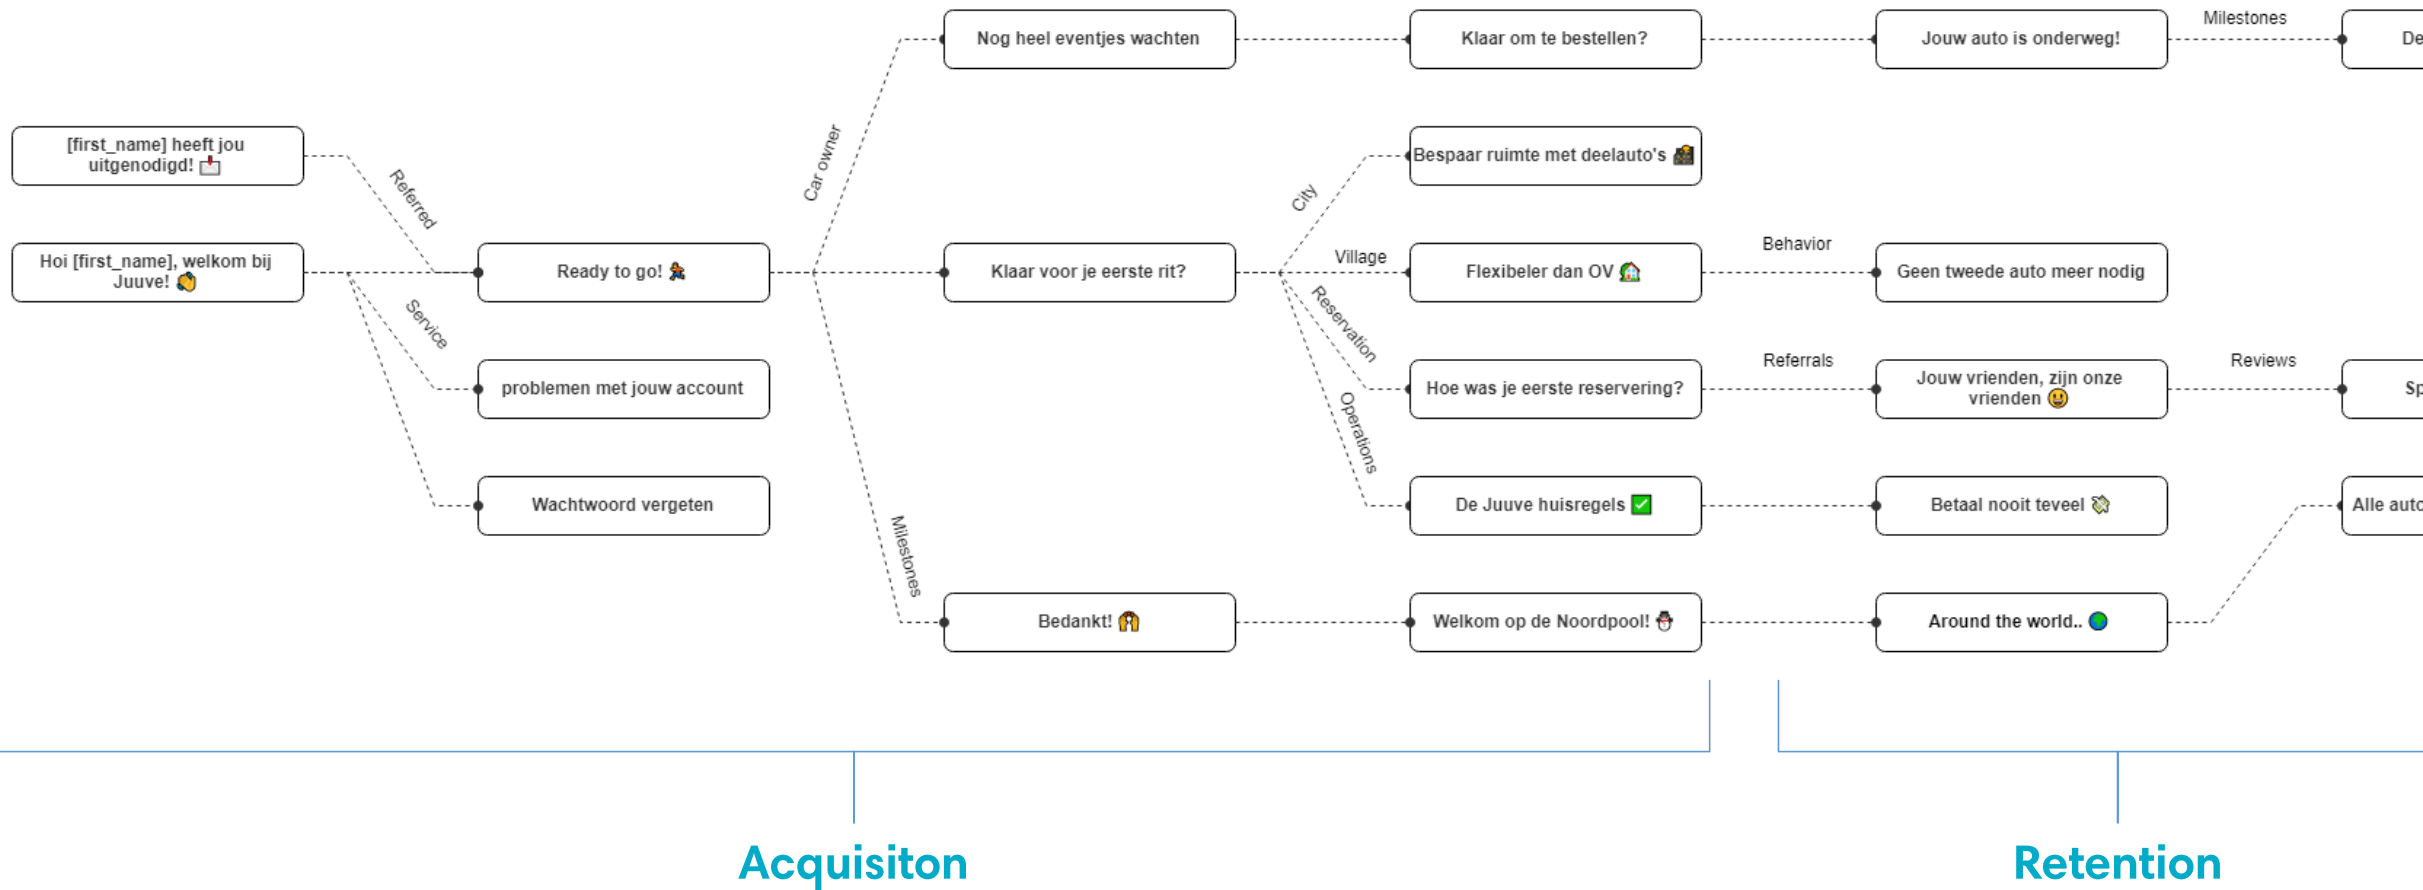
[first_name] heeft jou uitgenodigd! 📩

Hoi [first_name], welkom bij Juuve! 👋

Referred

Service

Ready to go! 🏃

problemen met jouw account

Wachtwoord vergeten

Car owner

Milestones

Nog heel eventjes wachten

Klaar voor je eerste rit?

Bedankt! 🙌

City

Village

Reservation

Operations

Klaar om te bestellen?

Bespaar ruimte met deelauto's 🏘

Flexibeler dan OV 🏡

Hoe was je eerste reservering?

De Juuve huisregels ✅

Welkom op de Noordpool! ⛄

Behavior

Referrals

Jouw auto is onderweg!

Geen tweede auto meer nodig

Jouw vrienden, zijn onze vrienden 😃

Betaal nooit teveel 💸

Around the world.. 🌍

Milestones

Reviews

De

Sp

Alle auto

Acquisiton

Retention